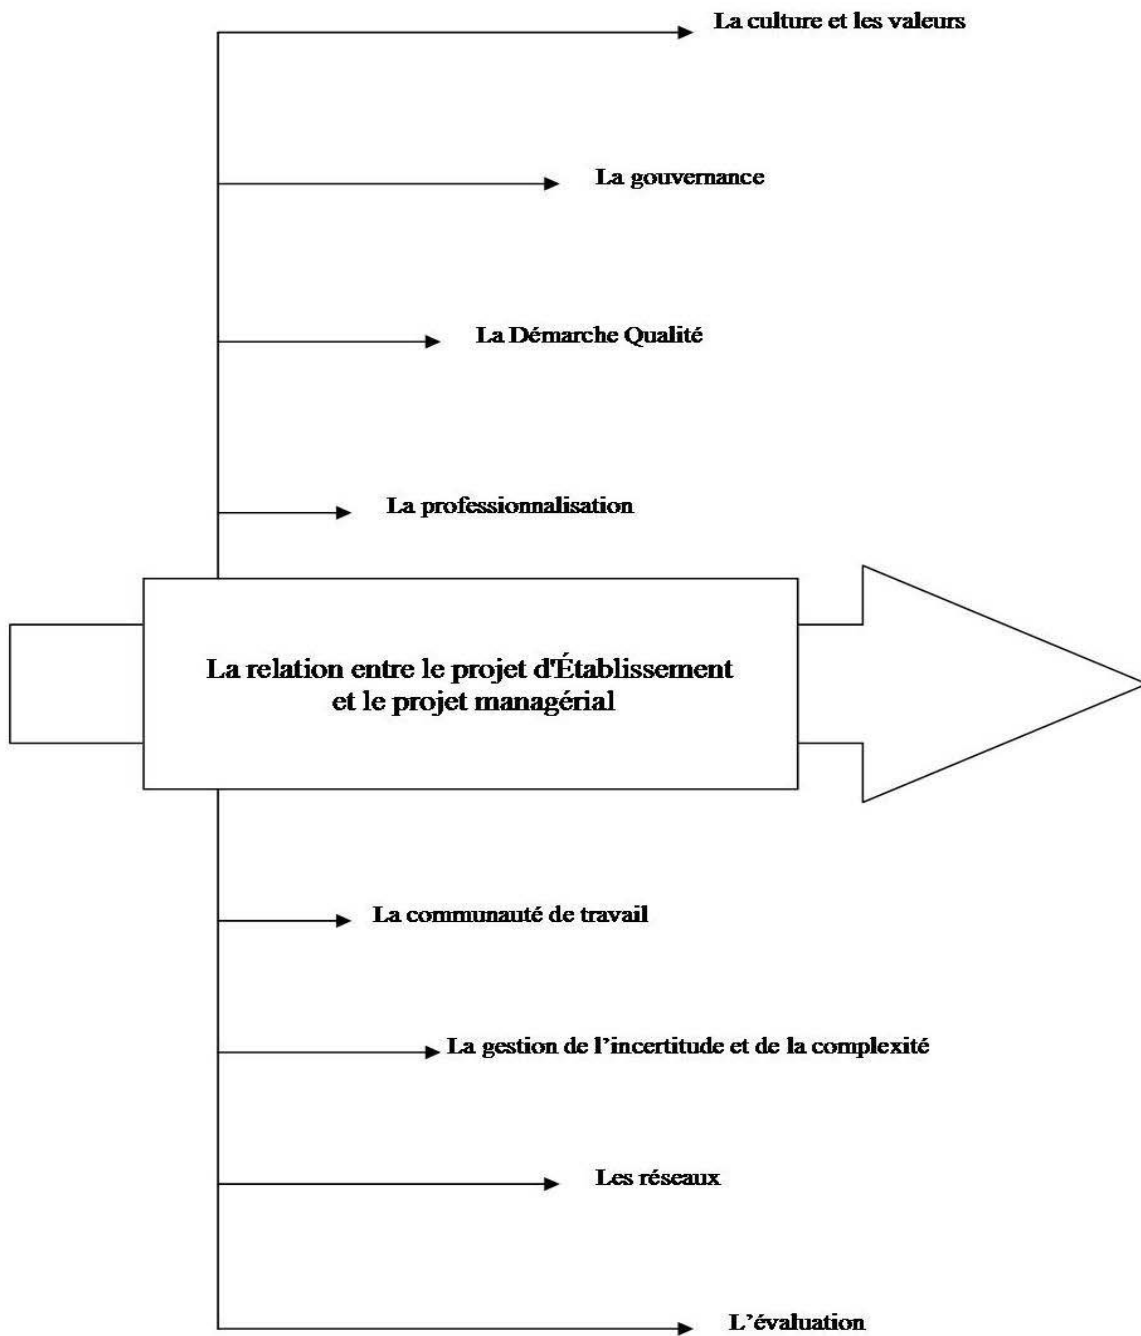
La culture et les valeurs

La gouvernance

La Démarche Qualité

La professionnalisation

La relation entre le projet d'Établissement et le projet managérial

La communauté de travail

La gestion de l'incertitude et de la complexité

Les réseaux

L'évaluation